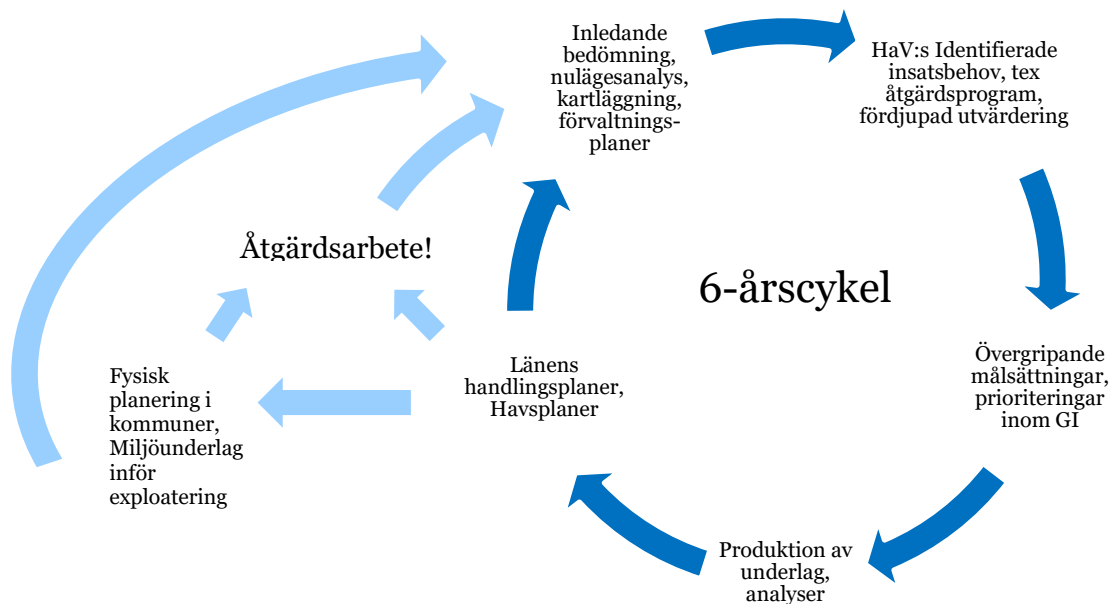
Inledande bedömning, nulägesanalys, kartläggning, förvaltningsplaner

HaV:s Identifierade insatsbehov, tex åtgärdsprogram, fördjupad utvärdering

6-årscykel

Övergripande målsättningar, prioriteringar inom GI

Produktion av underlag, analyser

Länens handlingsplaner, Havsplaner

Åtgärdsarbete!

Fysisk planering i kommuner, Miljöunderlag inför exploatering